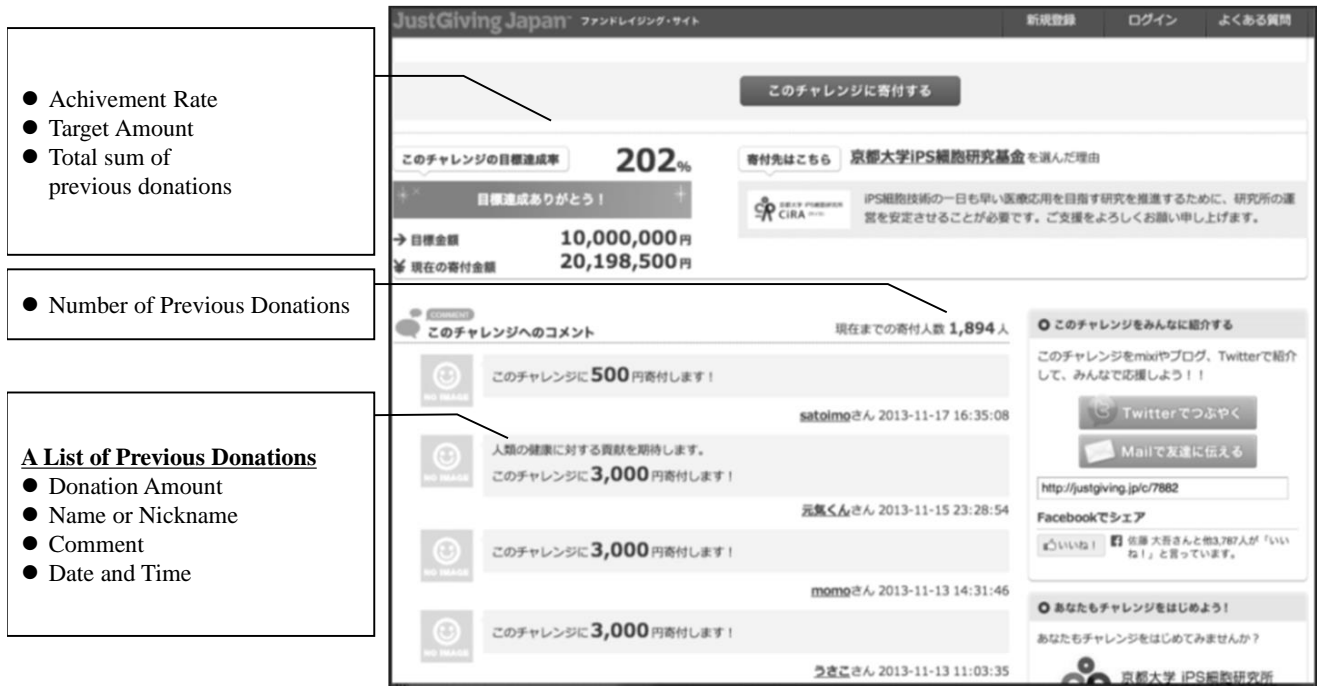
● Achivement Rate
● Target Amount
● Total sum of previous donations

● Number of Previous Donations

**A List of Previous Donations**
● Donation Amount
● Name or Nickname
● Comment
● Date and Time

JustGiving Japan ファンドレイジング・サイト

新規登録 ログイン よくある質問

このチャレンジに寄付する

このチャレンジの目標達成率 202%

目標達成ありがとう！

→ 目標金額 10,000,000円

¥ 現在の寄付金額 20,198,500円

寄付先はこちら 京都大学iPS細胞研究基金 を選んだ理由

CiRA

iPS細胞技術の一日も早い医療応用を目指す研究を推進するために、研究所の運営を安定させることが必要です。ご支援をよろしくお願い申し上げます。

COMMENT
このチャレンジへのコメント

現在までの寄付人数 1,894人

NO IMAGE
このチャレンジに500円寄付します！
satoimoさん 2013-11-17 16:35:08

NO IMAGE
人類の健康に対する貢献を期待します。
このチャレンジに3,000円寄付します！
元気くんさん 2013-11-15 23:28:54

NO IMAGE
このチャレンジに3,000円寄付します！
momoさん 2013-11-13 14:31:46

NO IMAGE
このチャレンジに3,000円寄付します！
うきこさん 2013-11-13 11:03:35

このチャレンジをみんなに紹介する

このチャレンジをmixiやブログ、Twitterで紹介して、みんなで応援しよう！！

Twitterでつぶやく

Mailで友達に伝える

http://justgiving.jp/c/7882

Facebookでシェア

いいね！ 佐藤 大吾さんと他3,787人が「いいね！」と言っています。

あなたもチャレンジをはじめよう！

あなたもチャレンジをはじめてみませんか？

京都大学 iPS細胞研究所